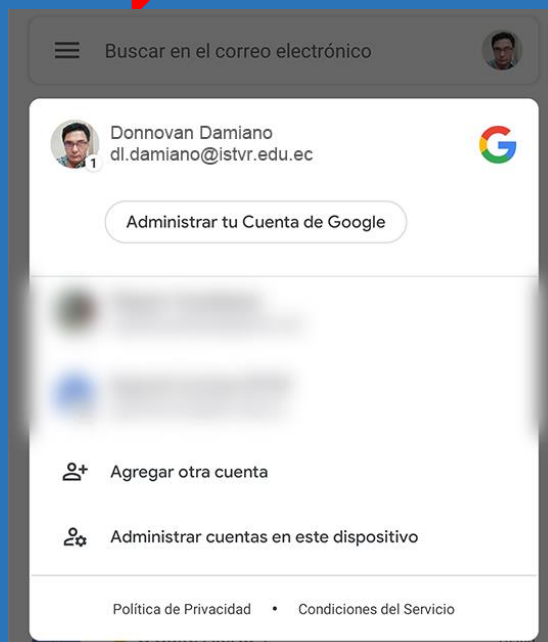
Buscar en el correo electrónico

1
Donnovan Damiano
dl.damiano@istvr.edu.ec

G

Administrar tu Cuenta de Google

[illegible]
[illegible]

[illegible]
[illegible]

Agregar otra cuenta

Administrar cuentas en este dispositivo

Política de Privacidad • Condiciones del Servicio